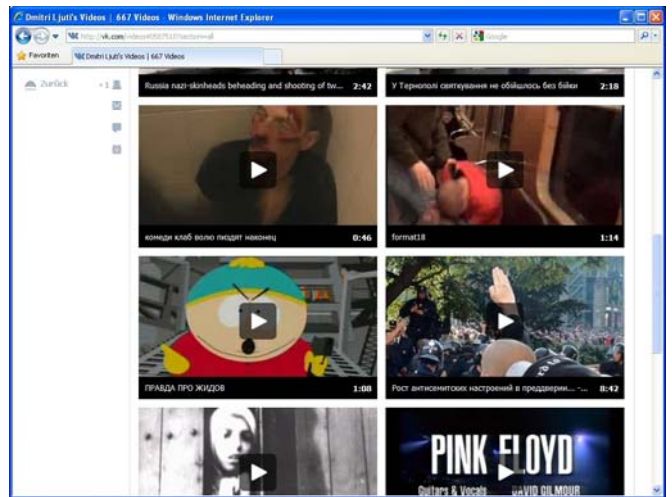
Dmitri Ljuti's Videos | 667 Videos - Windows Internet Explorer

http://vk.com/videos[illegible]?section=all

Google

Favoriten

Dmitri Ljuti's Videos | 667 Videos

Zurück

+1

Russia nazi-skinheads beheading and shooting of tw... 2:42

У Тернополі святкування не обійшлось без бійки 2:18

комеди клаб волю поздят наконец 0:46

format18 1:14

ПРАВДА ПРО ЖИДОВ 1:08

Рост антисемитских настроений в преддвери... 8:42

PINK FLOYD

Guitars & Vocals DAVID GILMOUR